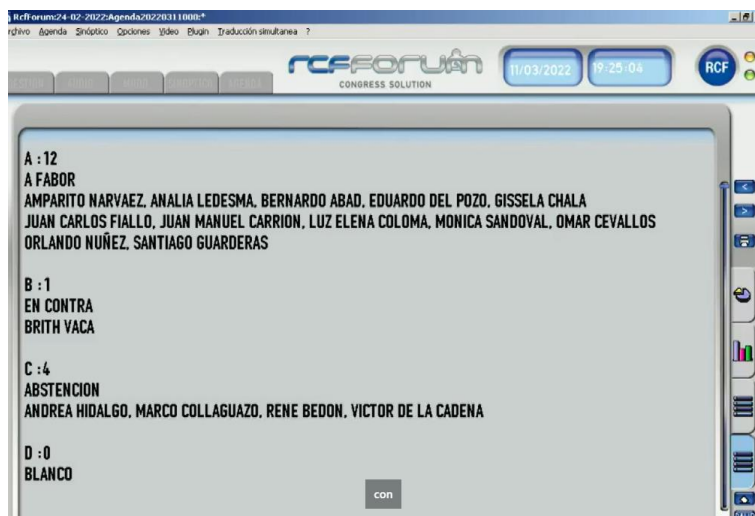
RcfForum:24-02-2022:Agenda20220311000:*
rchivo Agenda Sinóptico Opciones Video Plugin Traducción simultanea ?

ESTION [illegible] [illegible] SINOPTICO AGENDA

RCFFORUM
CONGRESS SOLUTION

11/03/2022
19:25:04
RCF

A : 12
A FABOR
AMPARITO NARVAEZ, ANALIA LEDESMA, BERNARDO ABAD, EDUARDO DEL POZO, GISSELA CHALA
JUAN CARLOS FIALLO, JUAN MANUEL CARRION, LUZ ELENA COLOMA, MONICA SANDOVAL, OMAR CEVALLOS
ORLANDO NUÑEZ, SANTIAGO GUARDERAS

B : 1
EN CONTRA
BRITH VACA

C : 4
ABSTENCION
ANDREA HIDALGO, MARCO COLLAGUAZO, RENE BEDON, VICTOR DE LA CADENA

D : 0
BLANCO

con